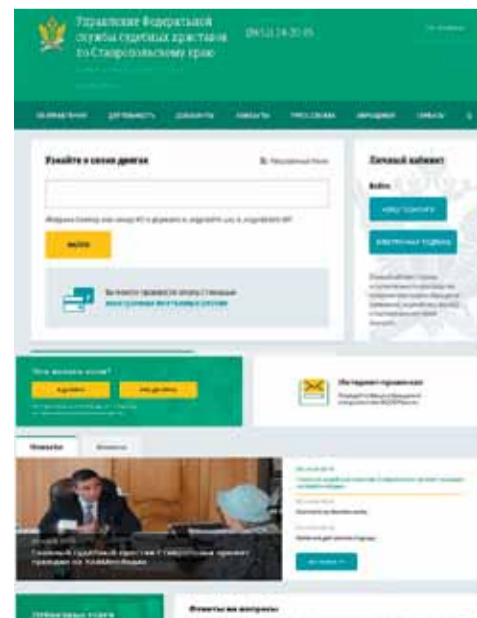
Управление Федеральной службы судебных приставов по Ставропольскому краю

(8652) 24-20-15

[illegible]

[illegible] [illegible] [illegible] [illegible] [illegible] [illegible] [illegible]

Узнайте о своих долгах

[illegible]

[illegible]

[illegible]

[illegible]

Личный кабинет

Войти

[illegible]

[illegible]

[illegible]

Что вы хотите?

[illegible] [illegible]

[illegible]

Интернет-приемная

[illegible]

Новости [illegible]

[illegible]

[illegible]

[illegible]

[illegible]

Ответы на вопросы